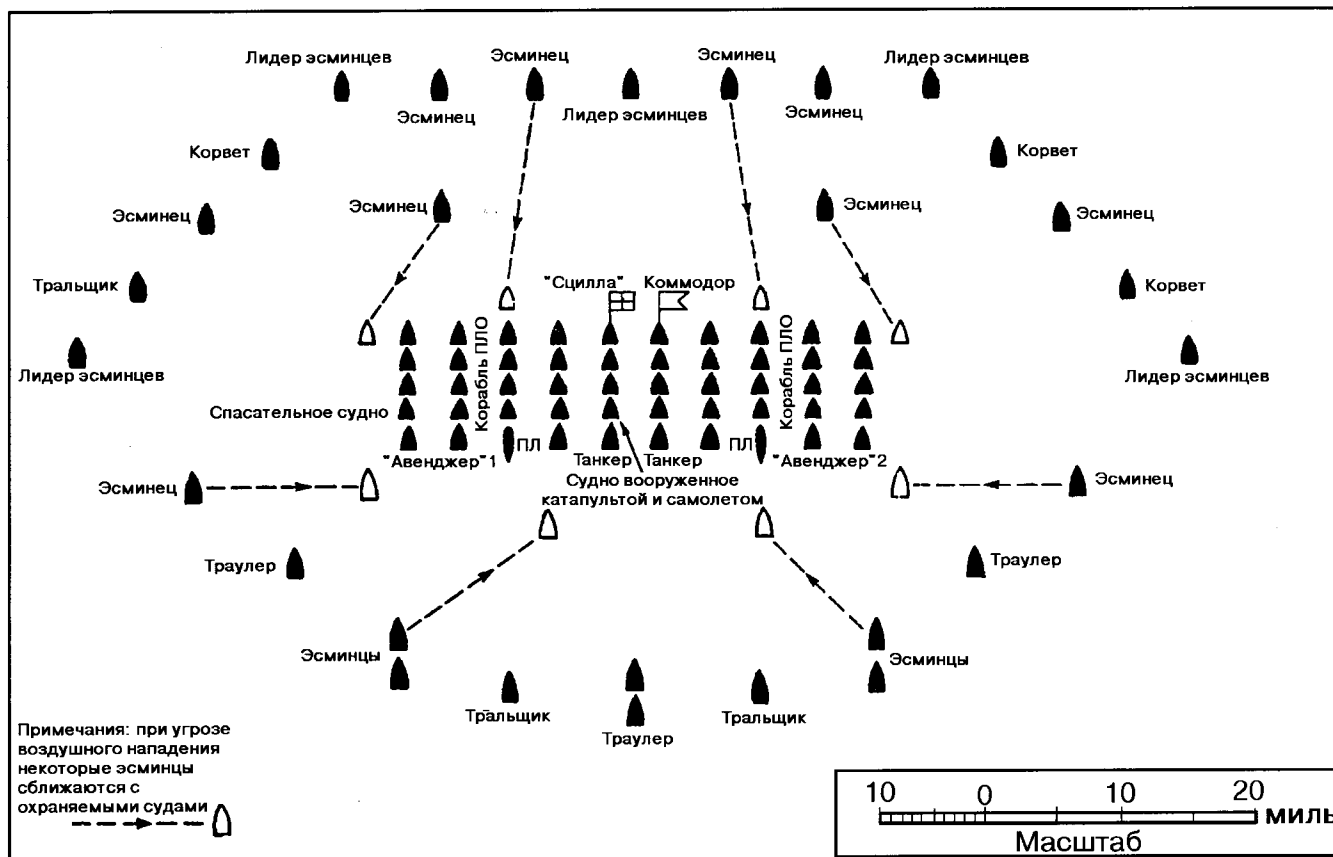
Лидер эсминцев
Эсминец
Эсминец
Лидер эсминцев
Эсминец
Эсминец
Лидер эсминцев
Эсминец

Корвет
Корвет
Эсминец
Эсминец
Эсминец
Эсминец
Тральщик
Корвет
Лидер эсминцев
Лидер эсминцев

"Сцилла"
Коммодор
Корабль ПЛО
Корабль ПЛО
Спасательное судно
ПЛ
ПЛ
"Авенджер" 1
Танкер
Танкер
"Авенджер" 2
Судно вооруженное катапультой и самолетом

Эсминец
Эсминец
Траулер
Траулер
Эсминцы
Эсминцы
Тральщик
Траулер
Тральщик

Примечания: при угрозе воздушного нападения некоторые эсминцы сближаются с охраняемыми судами

10 0 10 20 мили
Масштаб